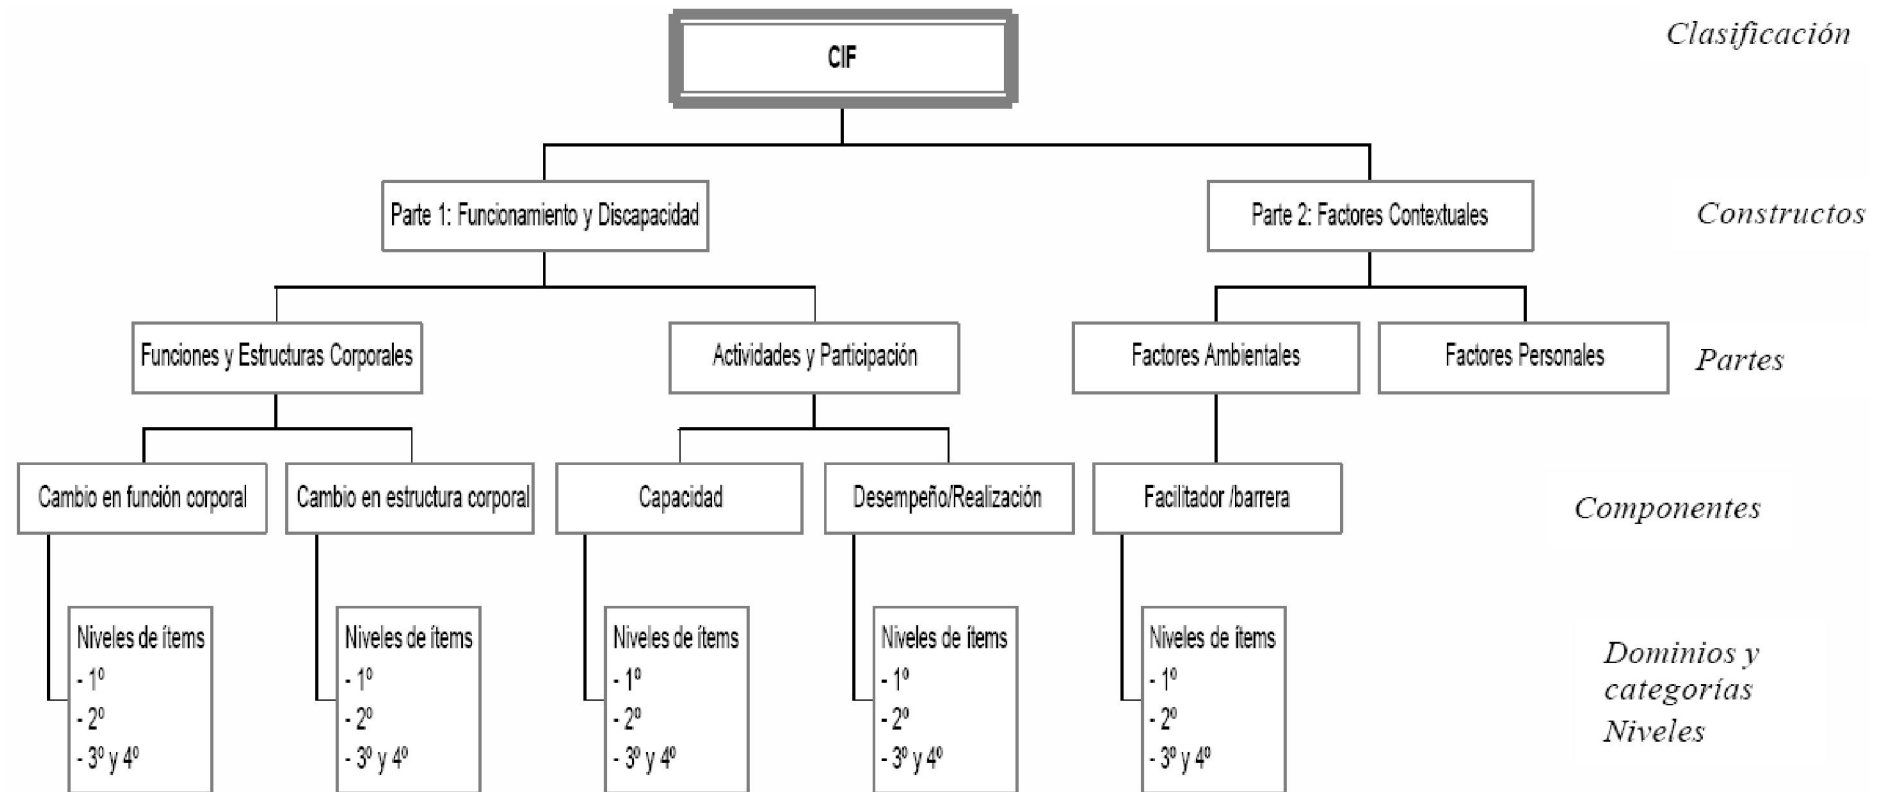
CIF

Clasificación

Parte 1: Funcionamiento y Discapacidad

Parte 2: Factores Contextuales

Constructos

Funciones y Estructuras Corporales

Actividades y Participación

Factores Ambientales

Factores Personales

Partes

Cambio en función corporal

Cambio en estructura corporal

Capacidad

Desempeño/Realización

Facilitador /barrera

Componentes

Niveles de ítems
- 1º
- 2º
- 3º y 4º

Niveles de ítems
- 1º
- 2º
- 3º y 4º

Niveles de ítems
- 1º
- 2º
- 3º y 4º

Niveles de ítems
- 1º
- 2º
- 3º y 4º

Niveles de ítems
- 1º
- 2º
- 3º y 4º

Dominios y categorías Niveles